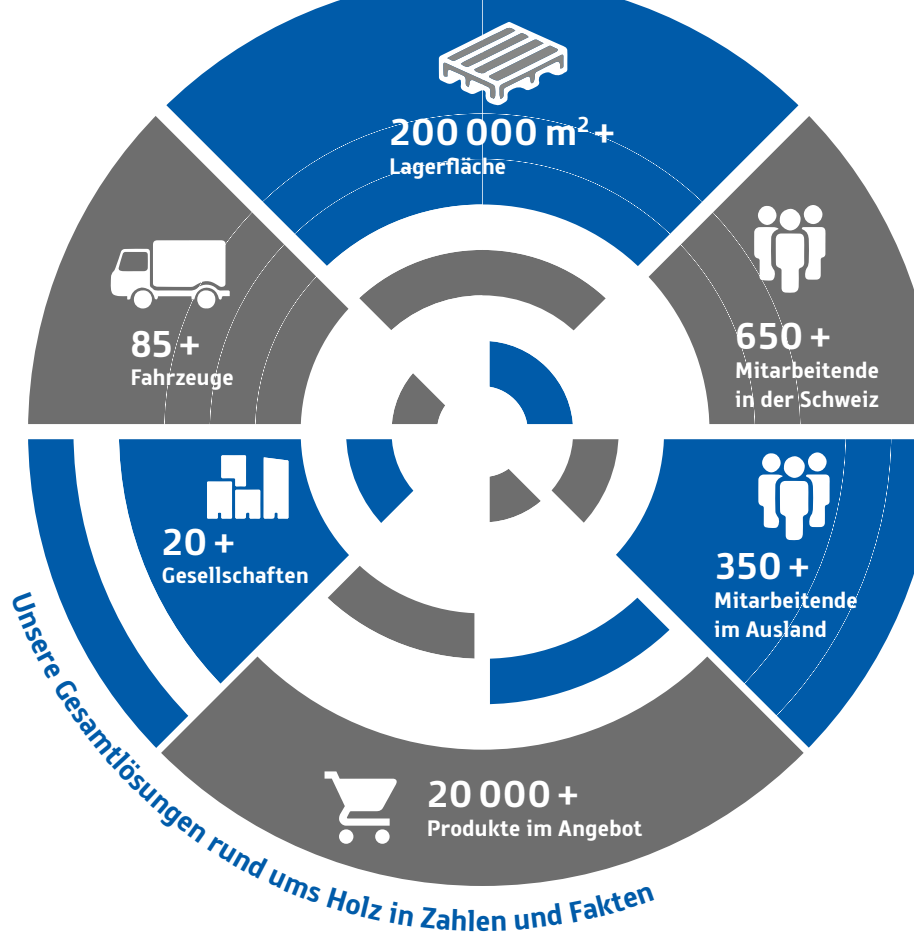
200 000 m$^2$ +
Lagerfläche

85 +
Fahrzeuge

650 +
Mitarbeitende in der Schweiz

20 +
Gesellschaften

350 +
Mitarbeitende im Ausland

20 000 +
Produkte im Angebot

Unsere Gesamtlösungen rund ums Holz in Zahlen und Fakten